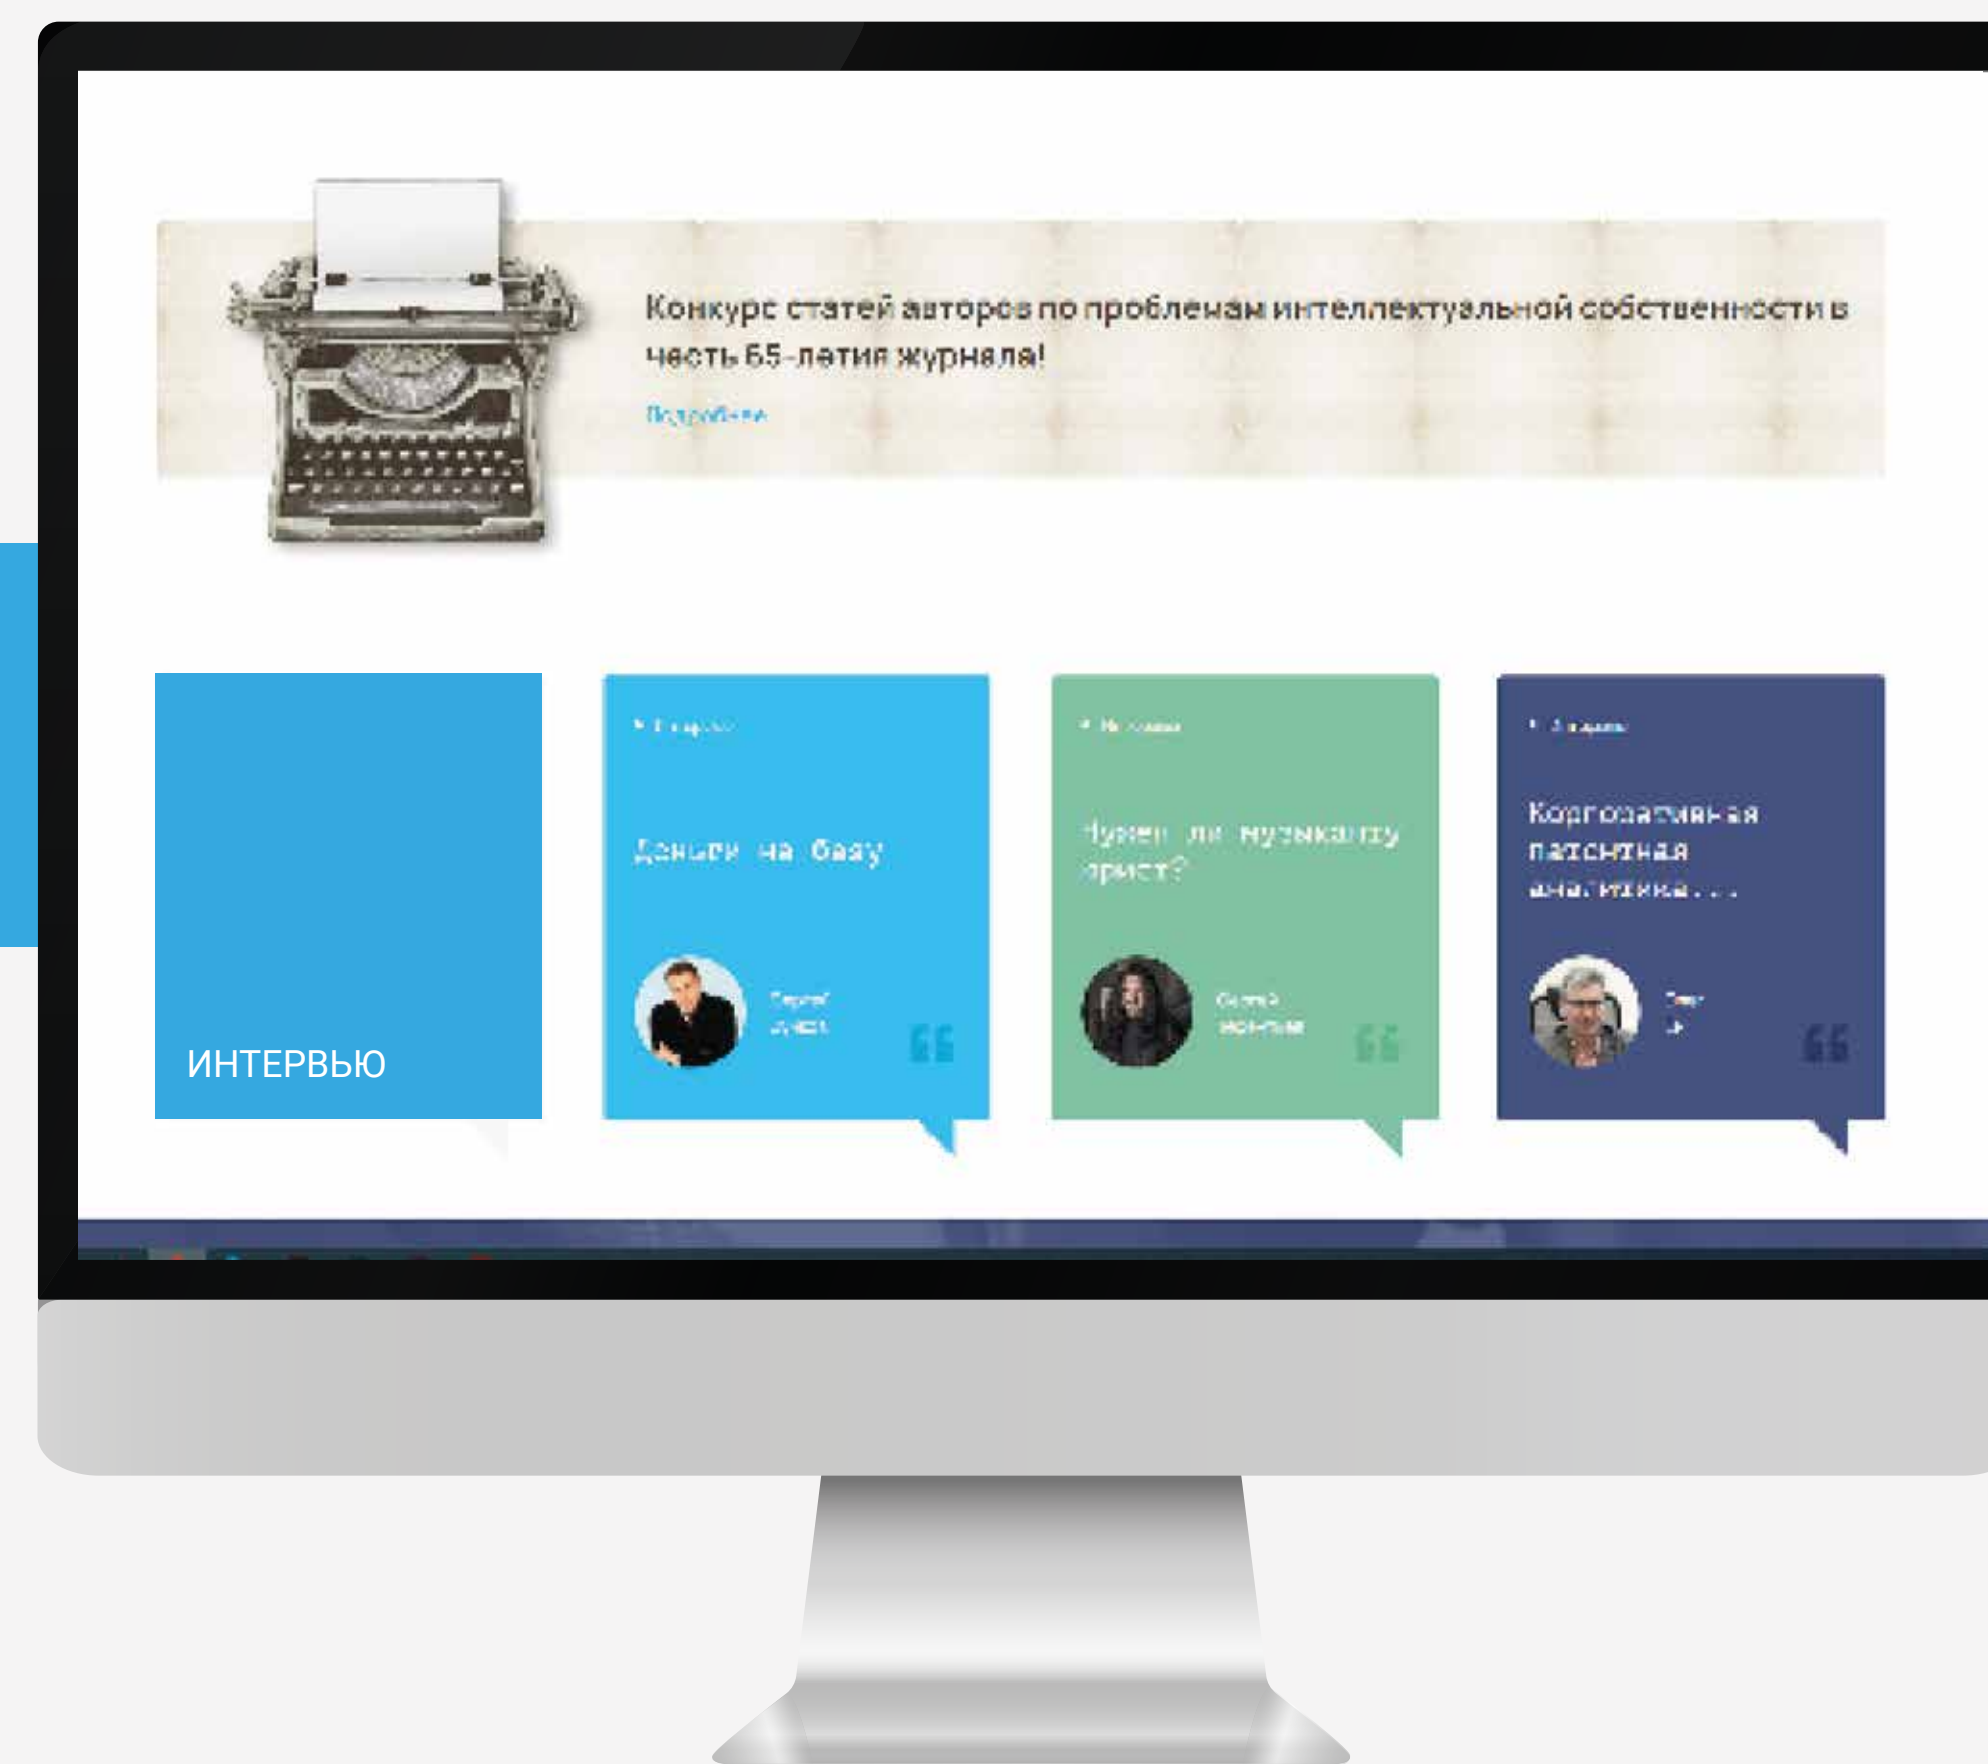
Конкурс статей авторов по проблемам интеллектуальной собственности в честь 65-летия журнала!

Подробнее

ИНТЕРВЬЮ

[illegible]

Деньги на базу

Сергей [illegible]

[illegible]

Нужен ли музыканту юрист?

Сергей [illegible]

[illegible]

Корпоративная патентная аналитика...

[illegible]